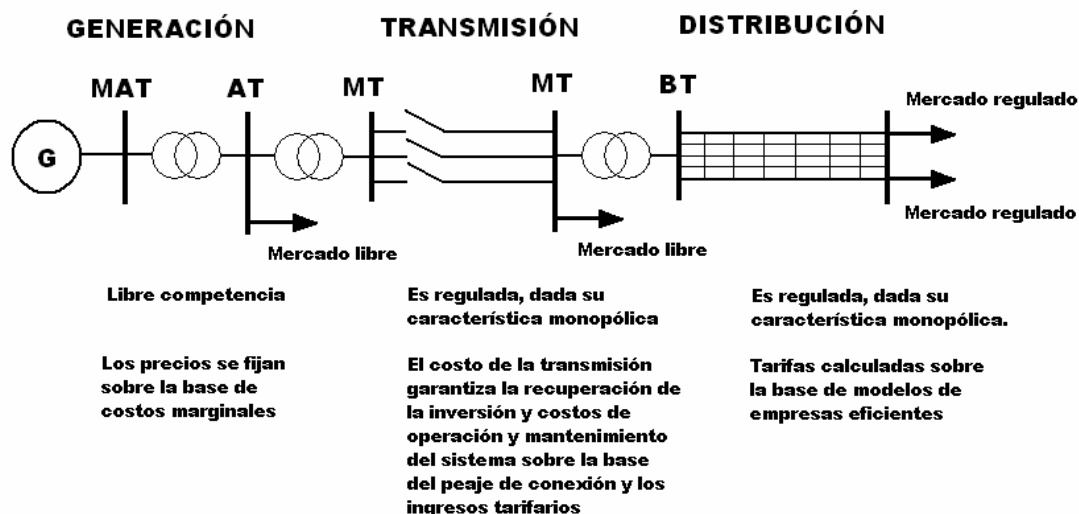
GENERACIÓN

TRANSMISIÓN

DISTRIBUCIÓN

MAT

AT

MT

MT

BT

G

Mercado regulado

Mercado regulado

Mercado libre

Mercado libre

Libre competencia

Los precios se fijan sobre la base de costos marginales

Es regulada, dada su característica monopólica

El costo de la transmisión garantiza la recuperación de la inversión y costos de operación y mantenimiento del sistema sobre la base del peaje de conexión y los ingresos tarifarios

Es regulada, dada su característica monopólica.

Tarifas calculadas sobre la base de modelos de empresas eficientes